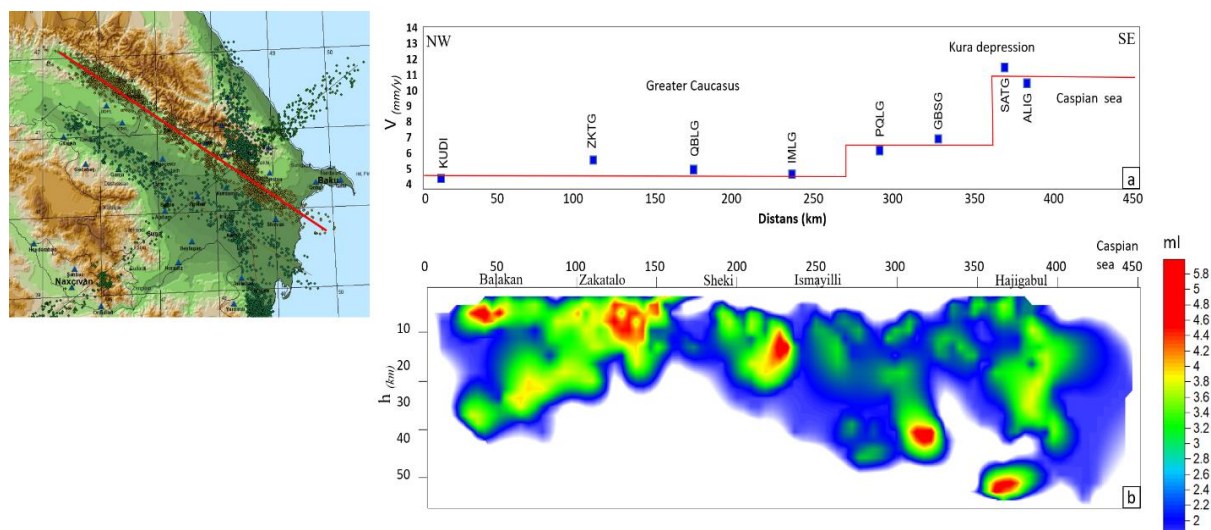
Naxçıvan
Bakı

14
13
12
11
10
9
8
7
6
5
4
NW
SE
Kura depression
Greater Caucasus
Caspian sea
$V_{(mm/y)}$
KUDI
ZKTG
QBLG
IMLG
POLG
GBSG
SATG
ALIG
a
0 50 100 150 200 250 300 350 400 450
Distans (km)

0 50 100 150 200 250 300 350 400 450
Caspian sea
Balakan
Zakatalo
Sheki
Ismayilli
Hajigabul
$h_{(km)}$
10
20
30
40
50
b

ml
5.8
5
4.8
4.6
4.4
4.2
4
3.8
3.6
3.4
3.2
3
2.8
2.6
2.4
2.2
2